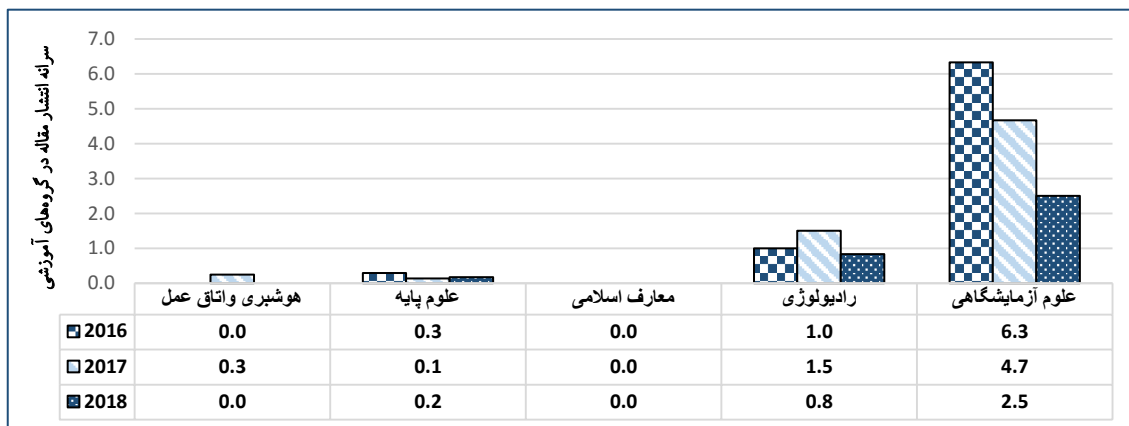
سرانه انتشار مقاله در گروه‌های آموزشی

7.0
6.0
5.0
4.0
3.0
2.0
1.0
0.0

|  | هوشبری واتاق عمل | علوم پایه | معارف اسلامی | رادیولوژی | علوم آزمایشگاهی |
|---|---|---|---|---|---|
| 2016 | 0.0 | 0.3 | 0.0 | 1.0 | 6.3 |
| 2017 | 0.3 | 0.1 | 0.0 | 1.5 | 4.7 |
| 2018 | 0.0 | 0.2 | 0.0 | 0.8 | 2.5 |